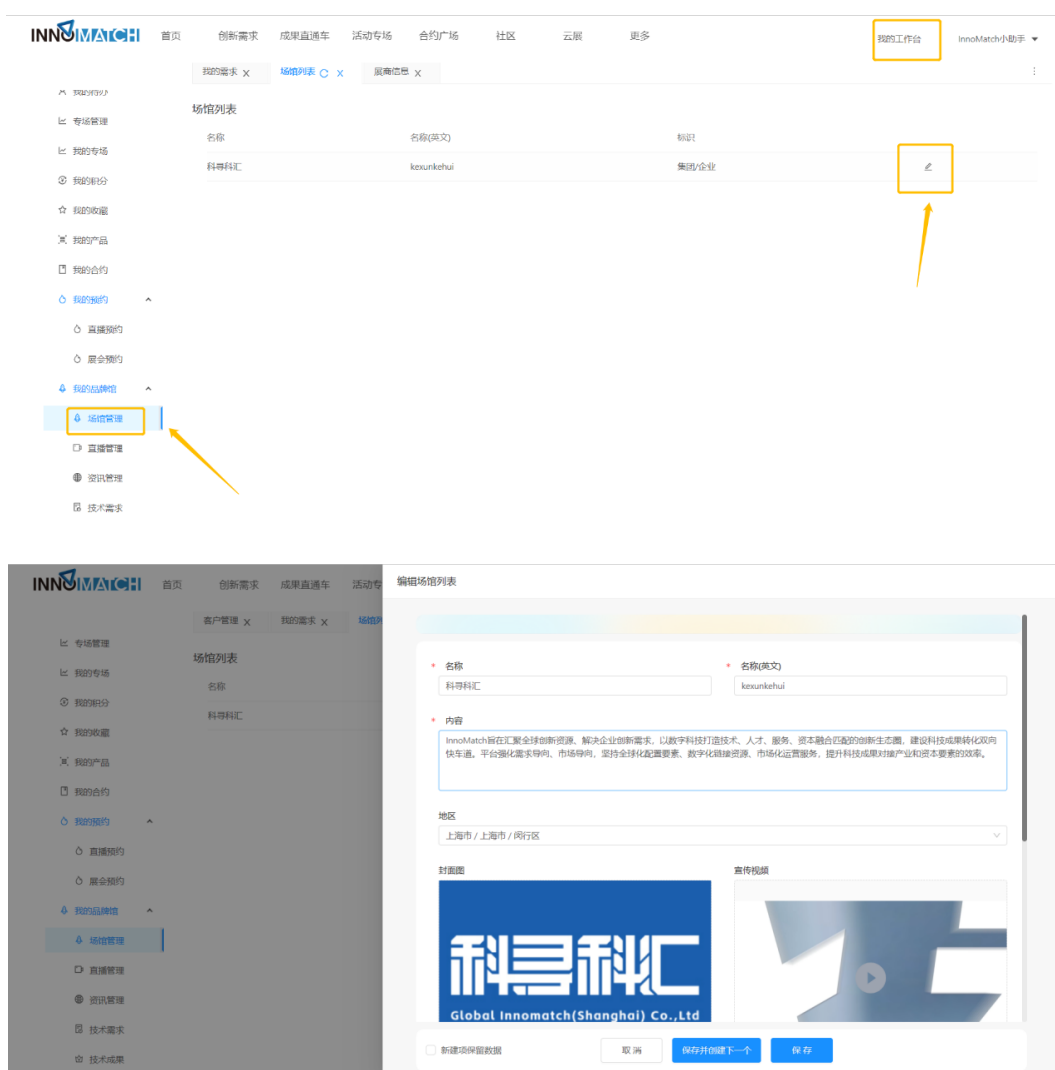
INNOMATCH 首页 创新需求 成果直通车 活动专场 合约广场 社区 云展 更多 我的工作台 InnoMatch小助手

我的需求 × 场馆列表 × 展商信息 ×

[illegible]
专场管理
我的专场
我的积分
我的收藏
我的产品
我的合约
我的预约
直播预约
展会预约
我的品牌馆
场馆管理
直播管理
资讯管理
技术需求

场馆列表

| 名称 | 名称(英文) | 标识 |
|---|---|---|
| 科寻科汇 | kexunkehui | 集团/企业 |

INNOMATCH 首页 创新需求 成果直通车 活动专

客户管理 × 我的需求 × 场馆列

专场管理
我的专场
我的积分
我的收藏
我的产品
我的合约
我的预约
直播预约
展会预约
我的品牌馆
场馆管理
直播管理
资讯管理
技术需求
技术成果

场馆列表
名称
科寻科汇

编辑场馆列表

* 名称
科寻科汇
* 名称(英文)
kexunkehui
* 内容
InnoMatch旨在汇聚全球创新资源、解决企业创新需求，以数字科技打造技术、人才、服务、资本融合匹配的创新生态圈，建设科技成果转化双向快车道。平台强化需求导向、市场导向，坚持全球化配置要素、数字化链接资源、市场化运营服务，提升科技成果对接产业和资本要素的效率。
地区
上海市 / 上海市 / 闵行区
封面图
科寻科汇
Global Innomatch(Shanghai) Co.,Ltd
宣传视频

新建项保留数据 取消 保存并创建下一个 保存